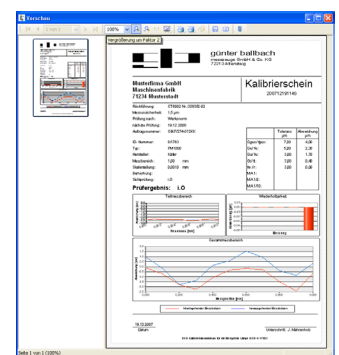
Vorschau

100%

Vergrößerung um Faktor 2

günter ballbach
messzeuge GmbH & Co. KG
77213 Affenberg

Musterfirma GmbH
Maschinenfabrik
71234 Musterstadt

Kalibrierschein

Prüfergebnis: i.O

18.12.2007

Seite 1 von 1 (100%)